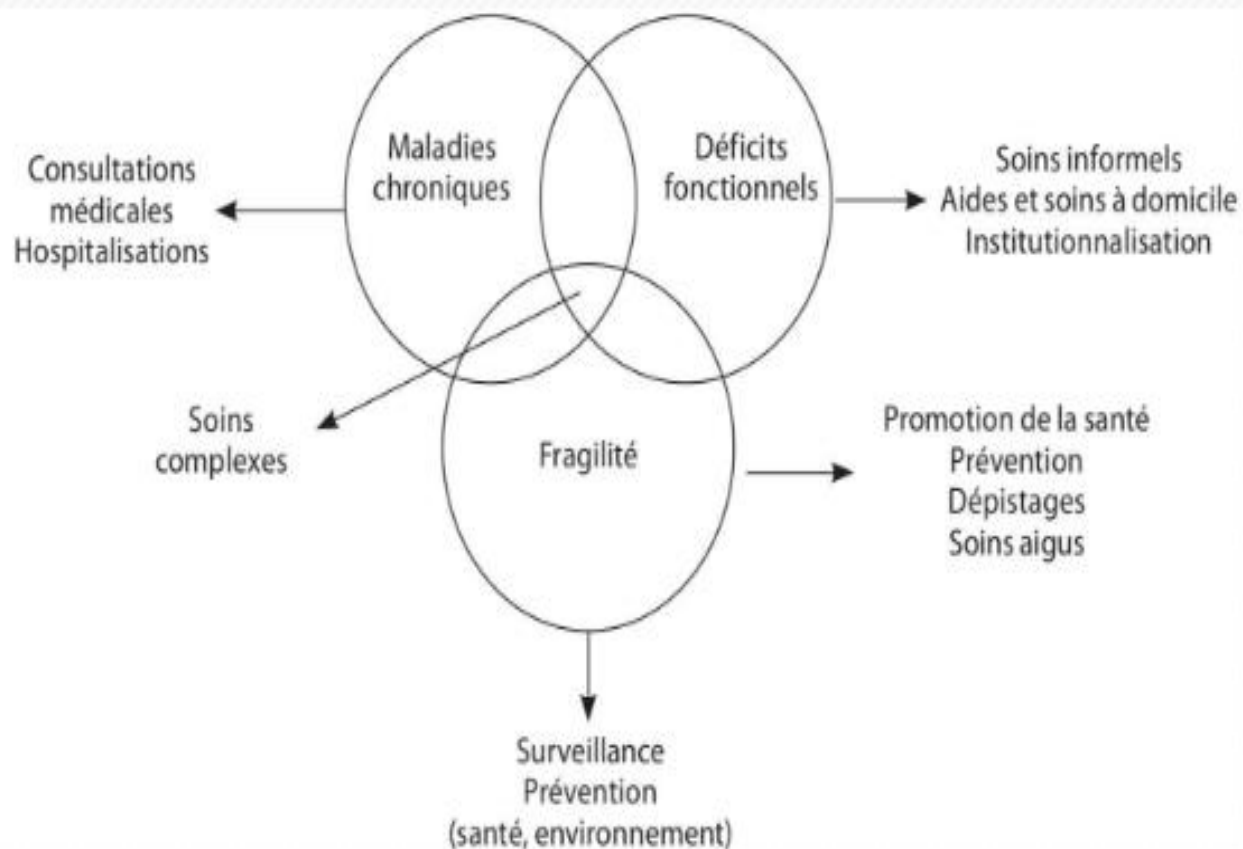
Maladies chroniques

Déficits fonctionnels

Consultations médicales Hospitalisations

Soins informels Aides et soins à domicile Institutionnalisation

Soins complexes

Fragilité

Promotion de la santé Prévention Dépistages Soins aigus

Surveillance Prévention (santé, environnement)